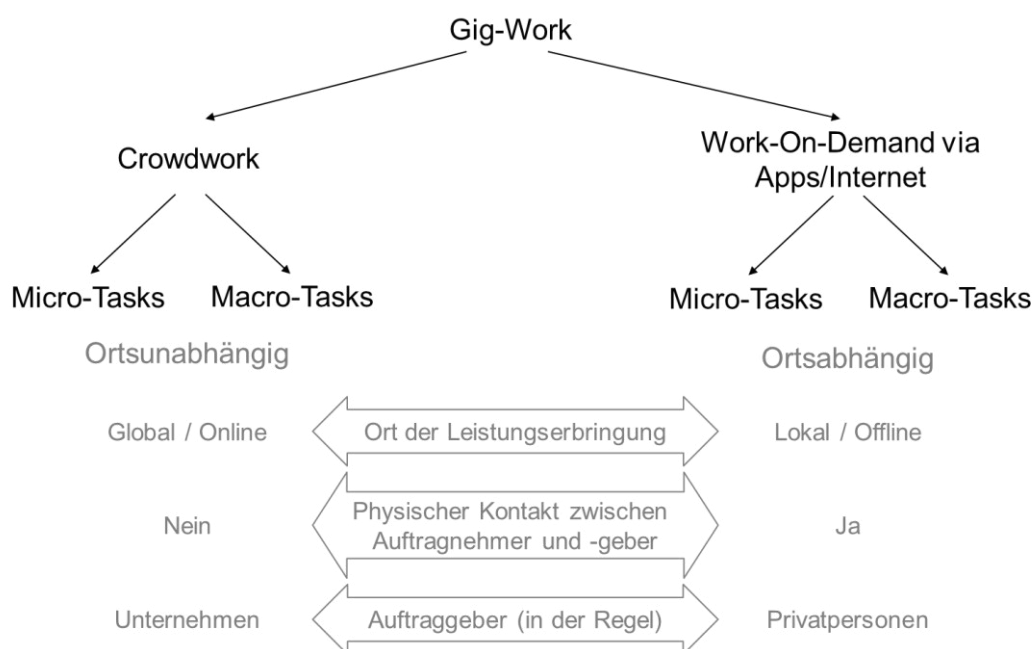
Gig-Work

Crowdwork

Work-On-Demand via Apps/Internet

Micro-Tasks Macro-Tasks

Micro-Tasks Macro-Tasks

Ortsunabhängig

Ortsabhängig

Global / Online
Ort der Leistungserbringung
Lokal / Offline

Nein
Physischer Kontakt zwischen Auftragnehmer und -geber
Ja

Unternehmen
Auftraggeber (in der Regel)
Privatpersonen